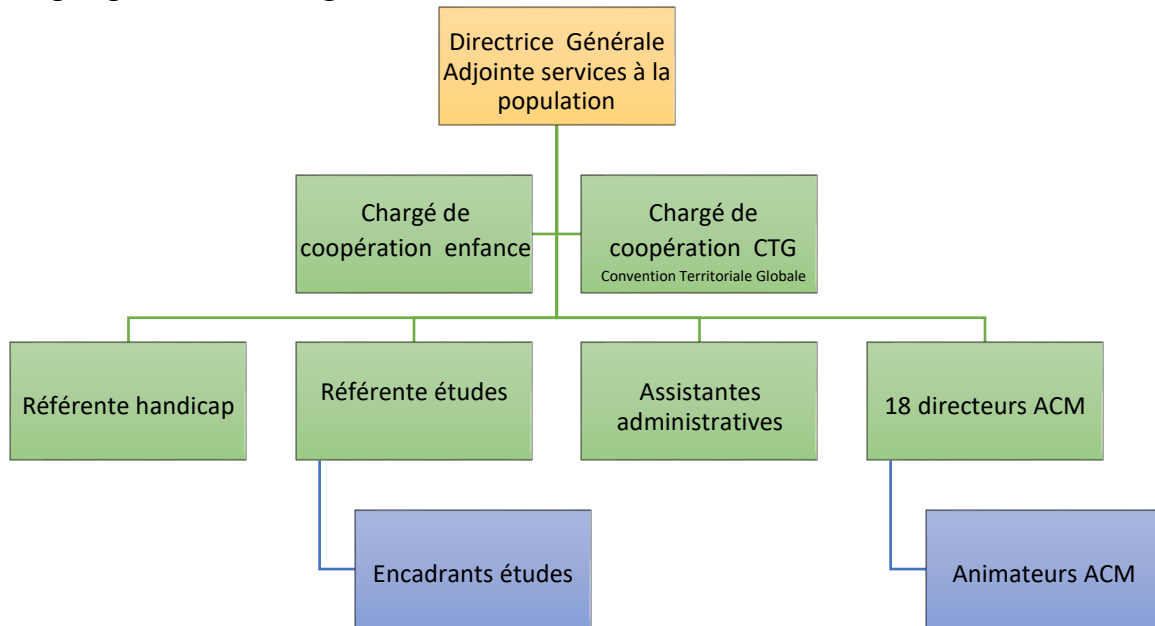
Directrice Générale Adjointe services à la population

Chargé de coopération enfance

Chargé de coopération CTG
Convention Territoriale Globale

Référente handicap

Référente études

Assistantes administratives

18 directeurs ACM

Encadrants études

Animateurs ACM